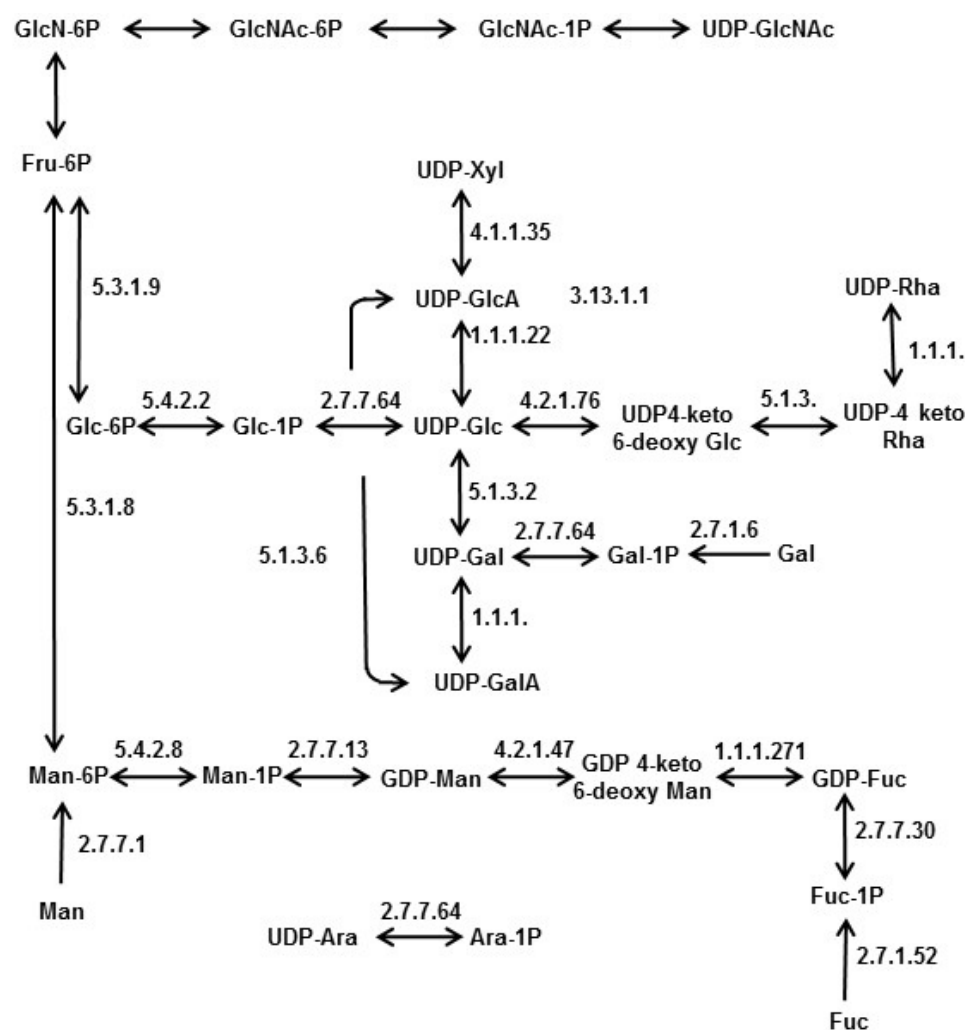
GlcN-6P
GlcNAc-6P
GlcNAc-1P
UDP-GlcNAc

Fru-6P

UDP-Xyl
4.1.1.35
5.3.1.9
UDP-GlcA
3.13.1.1
UDP-Rha
1.1.1.22
1.1.1.

Glc-6P
5.4.2.2
Glc-1P
2.7.7.64
UDP-Glc
4.2.1.76
UDP4-keto 6-deoxy Glc
5.1.3.
UDP-4 keto Rha

5.3.1.8
5.1.3.2
5.1.3.6
UDP-Gal
2.7.7.64
Gal-1P
2.7.1.6
Gal
1.1.1.
UDP-GalA

Man-6P
5.4.2.8
Man-1P
2.7.7.13
GDP-Man
4.2.1.47
GDP 4-keto 6-deoxy Man
1.1.1.271
GDP-Fuc
2.7.7.1
2.7.7.30
Man
Fuc-1P
UDP-Ara
2.7.7.64
Ara-1P
2.7.1.52
Fuc